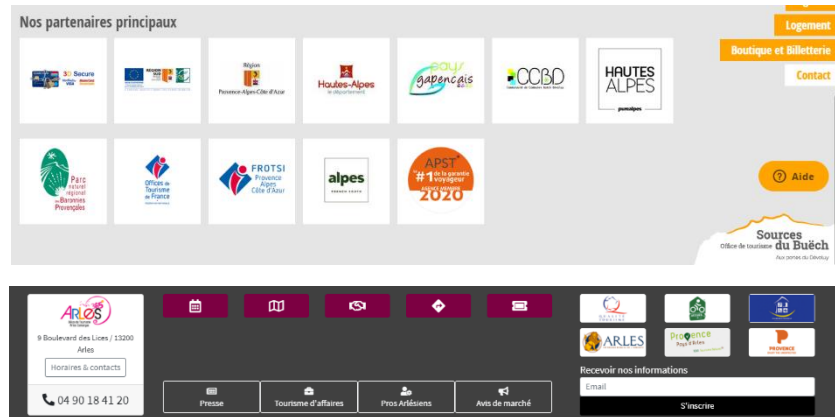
Nos partenaires principaux

Logement
Boutique et Billetterie
Contact

3D Secure
Région Provence-Alpes-Côte d'Azur
Hautes-Alpes le département
pays gapençais
CCBD
HAUTES ALPES
Parc naturel régional des Baronnies Provençales
Offices de Tourisme de France
FROTSI Provence Alpes Côte d'Azur
alpes
APST #1 de la garantie voyageur 2020

Aide

Sources du Buëch
Office de tourisme

ARLES
9 Boulevard des Lices / 13200 Arles
Horaires & contacts
04 90 18 41 20

Presse
Tourisme d'affaires
Pros Arlésiens
Avis de marché

ARLES
Provence Pays d'Arles
PROVENCE

Recevoir nos informations
Email
S'inscrire